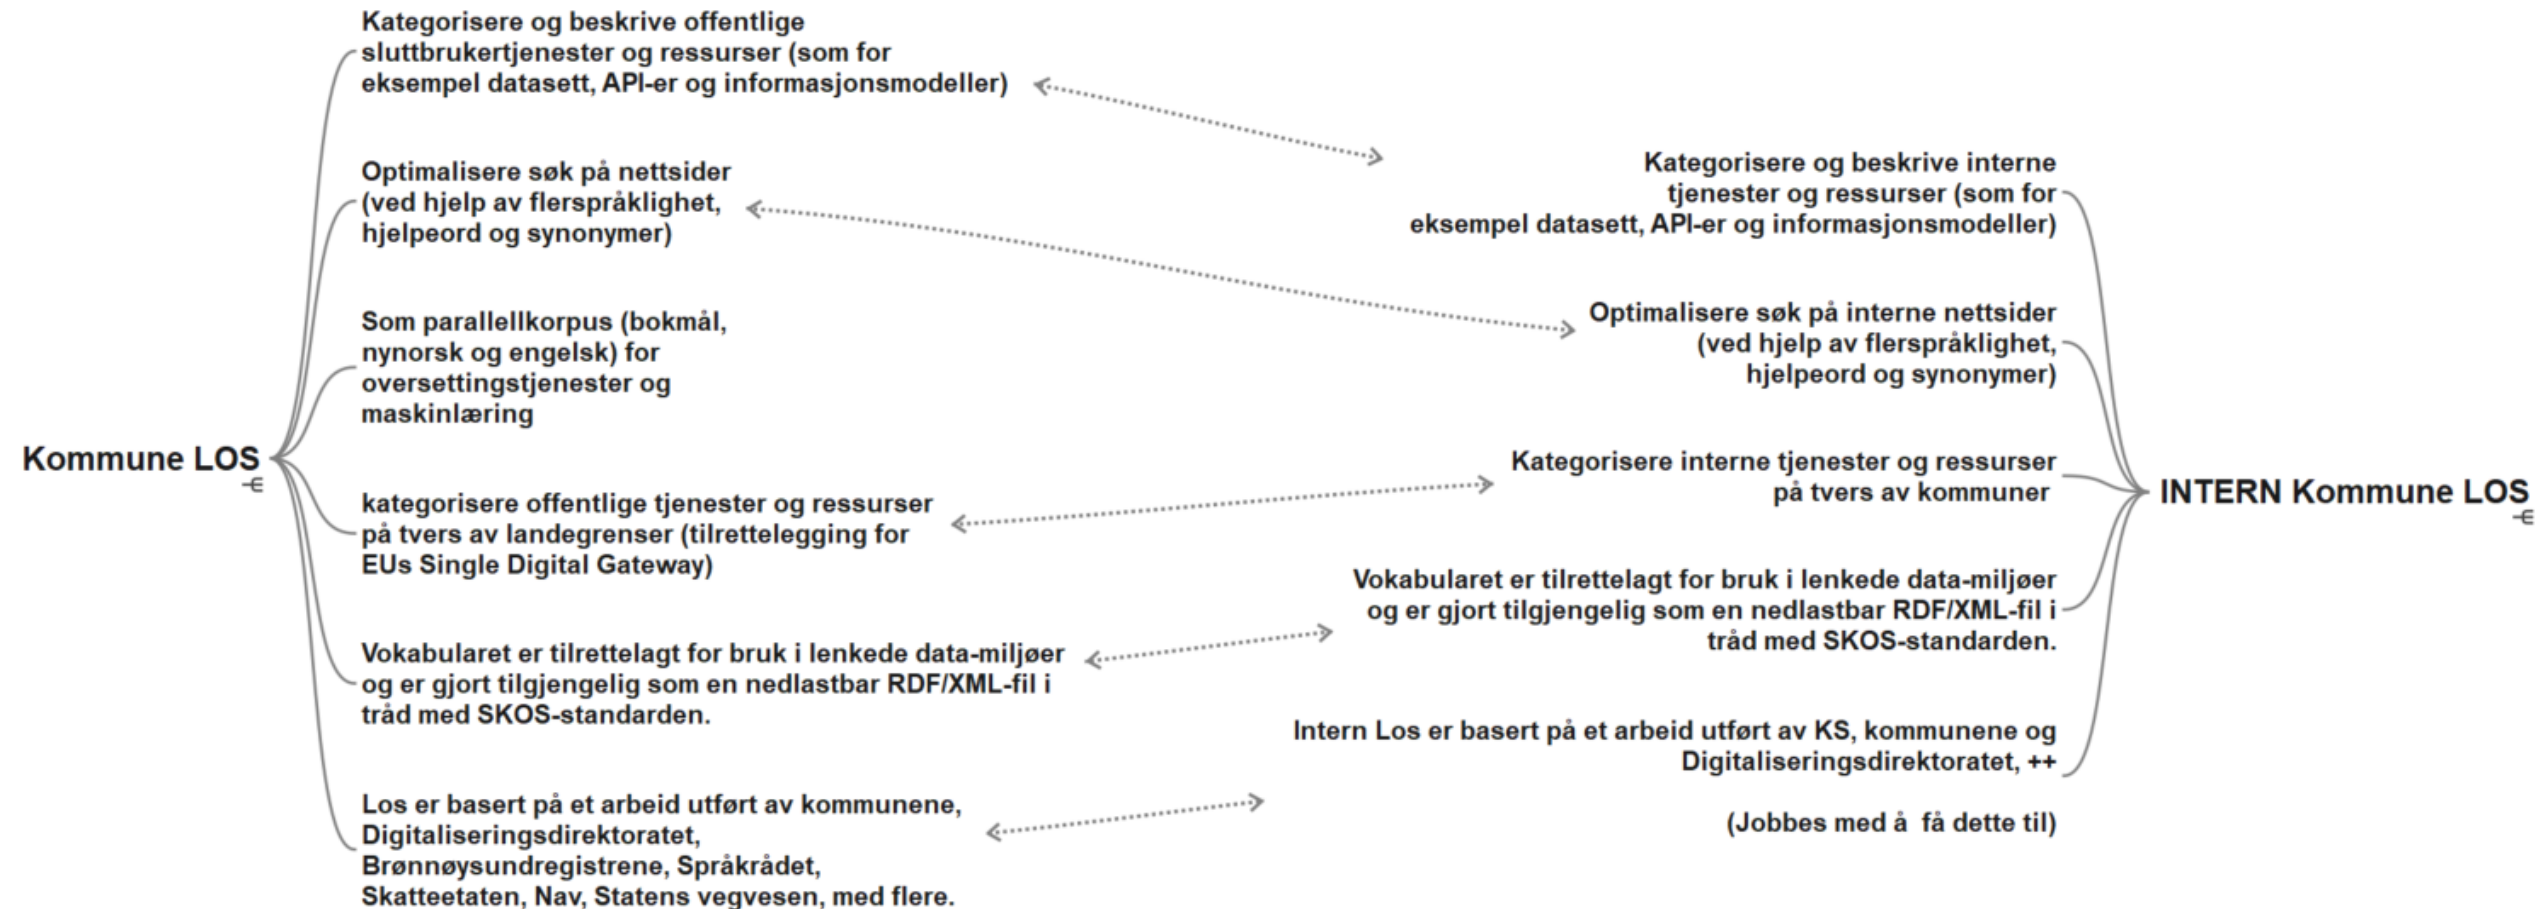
Kommune LOS

Kategorisere og beskrive offentlige sluttbrukertjenester og ressurser (som for eksempel datasett, API-er og informasjonsmodeller)

Optimalisere søk på nettsider (ved hjelp av flerspråklighet, hjelpeord og synonymer)

Som parallellkorpus (bokmål, nynorsk og engelsk) for oversettingstjenester og maskinlæring

kategorisere offentlige tjenester og ressurser på tvers av landegrenser (tilrettelegging for EUs Single Digital Gateway)

Vokabularet er tilrettelagt for bruk i lenkede data-miljøer og er gjort tilgjengelig som en nedlastbar RDF/XML-fil i tråd med SKOS-standarden.

Los er basert på et arbeid utført av kommunene, Digitaliseringsdirektoratet, Brønnøysundregistrene, Språkrådet, Skatteetaten, Nav, Statens vegvesen, med flere.

INTERN Kommune LOS

Kategorisere og beskrive interne tjenester og ressurser (som for eksempel datasett, API-er og informasjonsmodeller)

Optimalisere søk på interne nettsider (ved hjelp av flerspråklighet, hjelpeord og synonymer)

Kategorisere interne tjenester og ressurser på tvers av kommuner

Vokabularet er tilrettelagt for bruk i lenkede data-miljøer og er gjort tilgjengelig som en nedlastbar RDF/XML-fil i tråd med SKOS-standarden.

Intern Los er basert på et arbeid utført av KS, kommunene og Digitaliseringsdirektoratet, ++

(Jobbes med å få dette til)